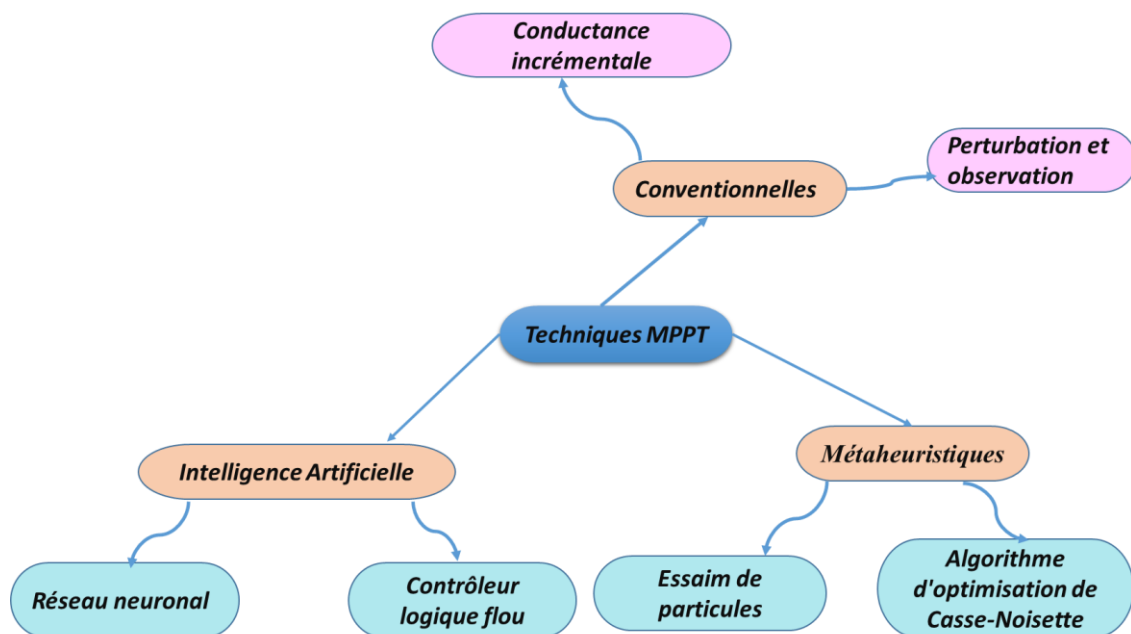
Conductance incrémentale

Conventionnelles

Perturbation et observation

Techniques MPPT

Intelligence Artificielle

Métaheuristiques

Réseau neuronal

Contrôleur logique flou

Essaim de particules

Algorithme d'optimisation de Casse-Noisette